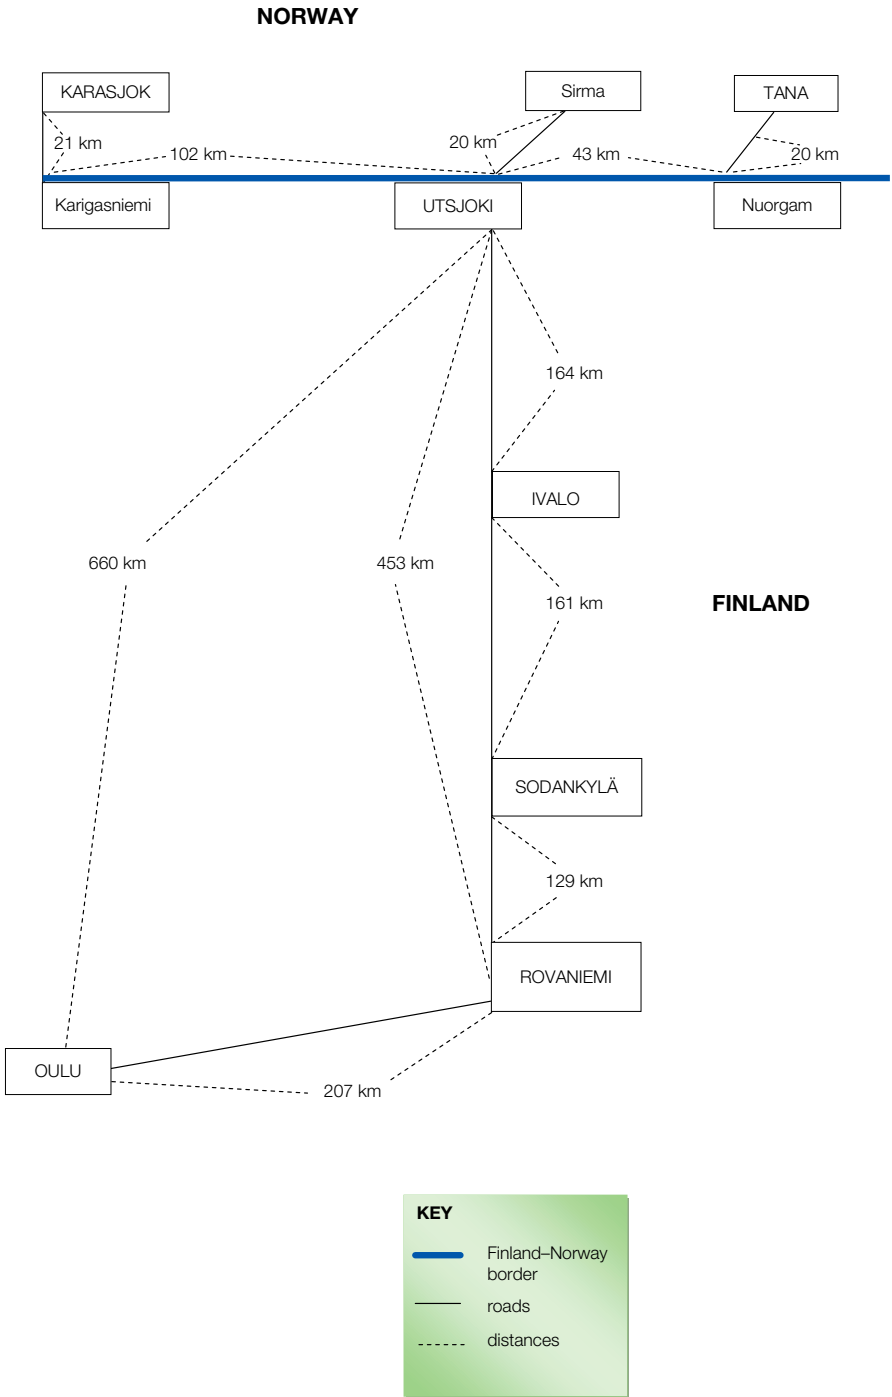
NORWAY

KARASJOK

Sirma

TANA

21 km

102 km

20 km

43 km

20 km

Karigasniemi

UTSJOKI

Nuorgam

164 km

IVALO

660 km

453 km

161 km

FINLAND

SODANKYLÄ

129 km

ROVANIEMI

OULU

207 km

KEY

Finland–Norway border

roads

distances